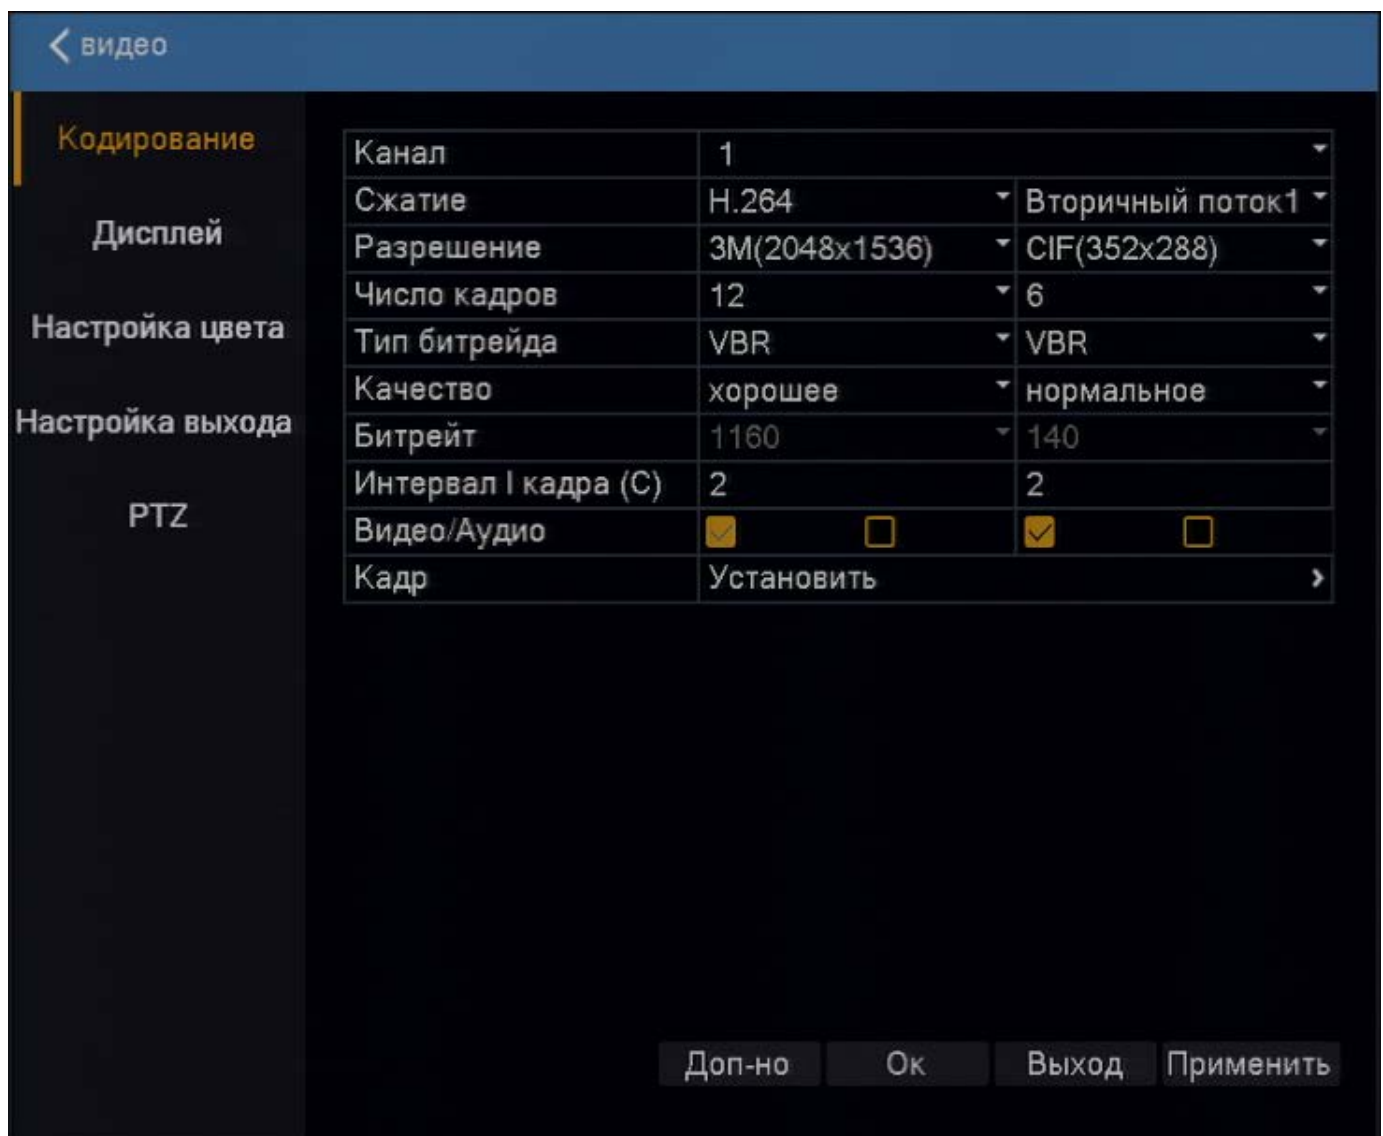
видео

Кодирование

Дисплей

Настройка цвета

Настройка выхода

PTZ

| Канал | 1 | |
|---|---|---|
| Сжатие | H.264 | Вторичный поток1 |
| Разрешение | 3M(2048x1536) | CIF(352x288) |
| Число кадров | 12 | 6 |
| Тип битрейда | VBR | VBR |
| Качество | хорошее | нормальное |
| Битрейт | 1160 | 140 |
| Интервал I кадра (C) | 2 | 2 |
| Видео/Аудио | | |
| Кадр | Установить | |

Доп-но Ок Выход Применить